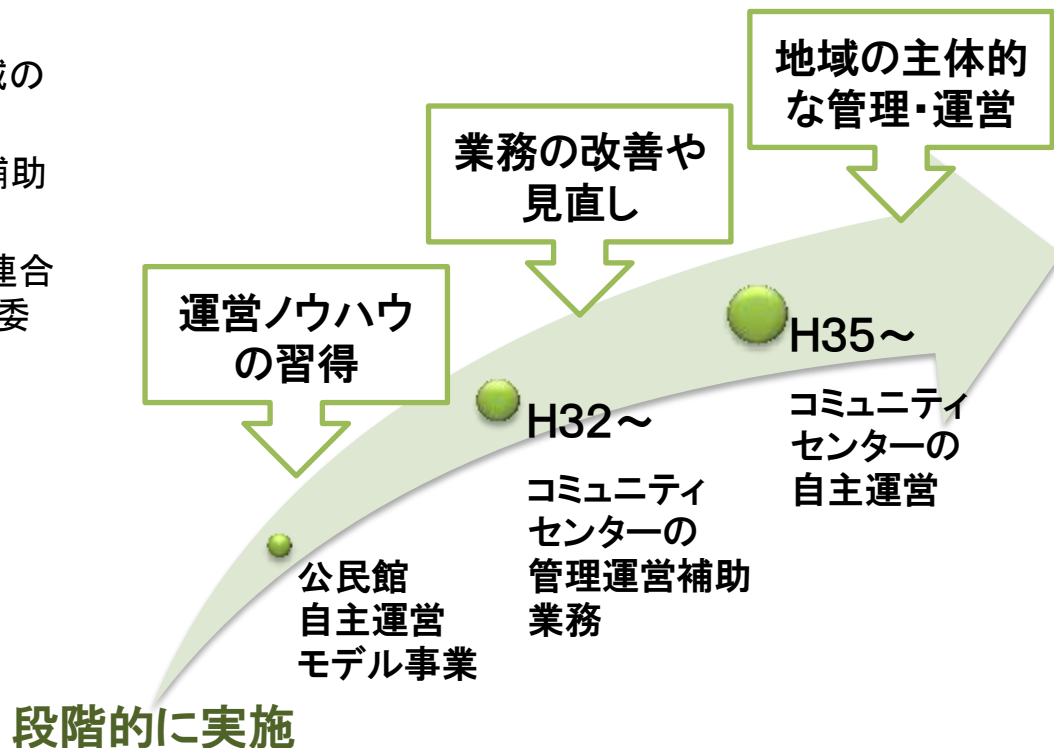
域の

補助

連合
委

地域の主体的な管理・運営

業務の改善や見直し

運営ノウハウの習得

H35～

コミュニティセンターの自主運営

H32～

コミュニティセンターの管理運営補助業務

公民館自主運営モデル事業

段階的に実施